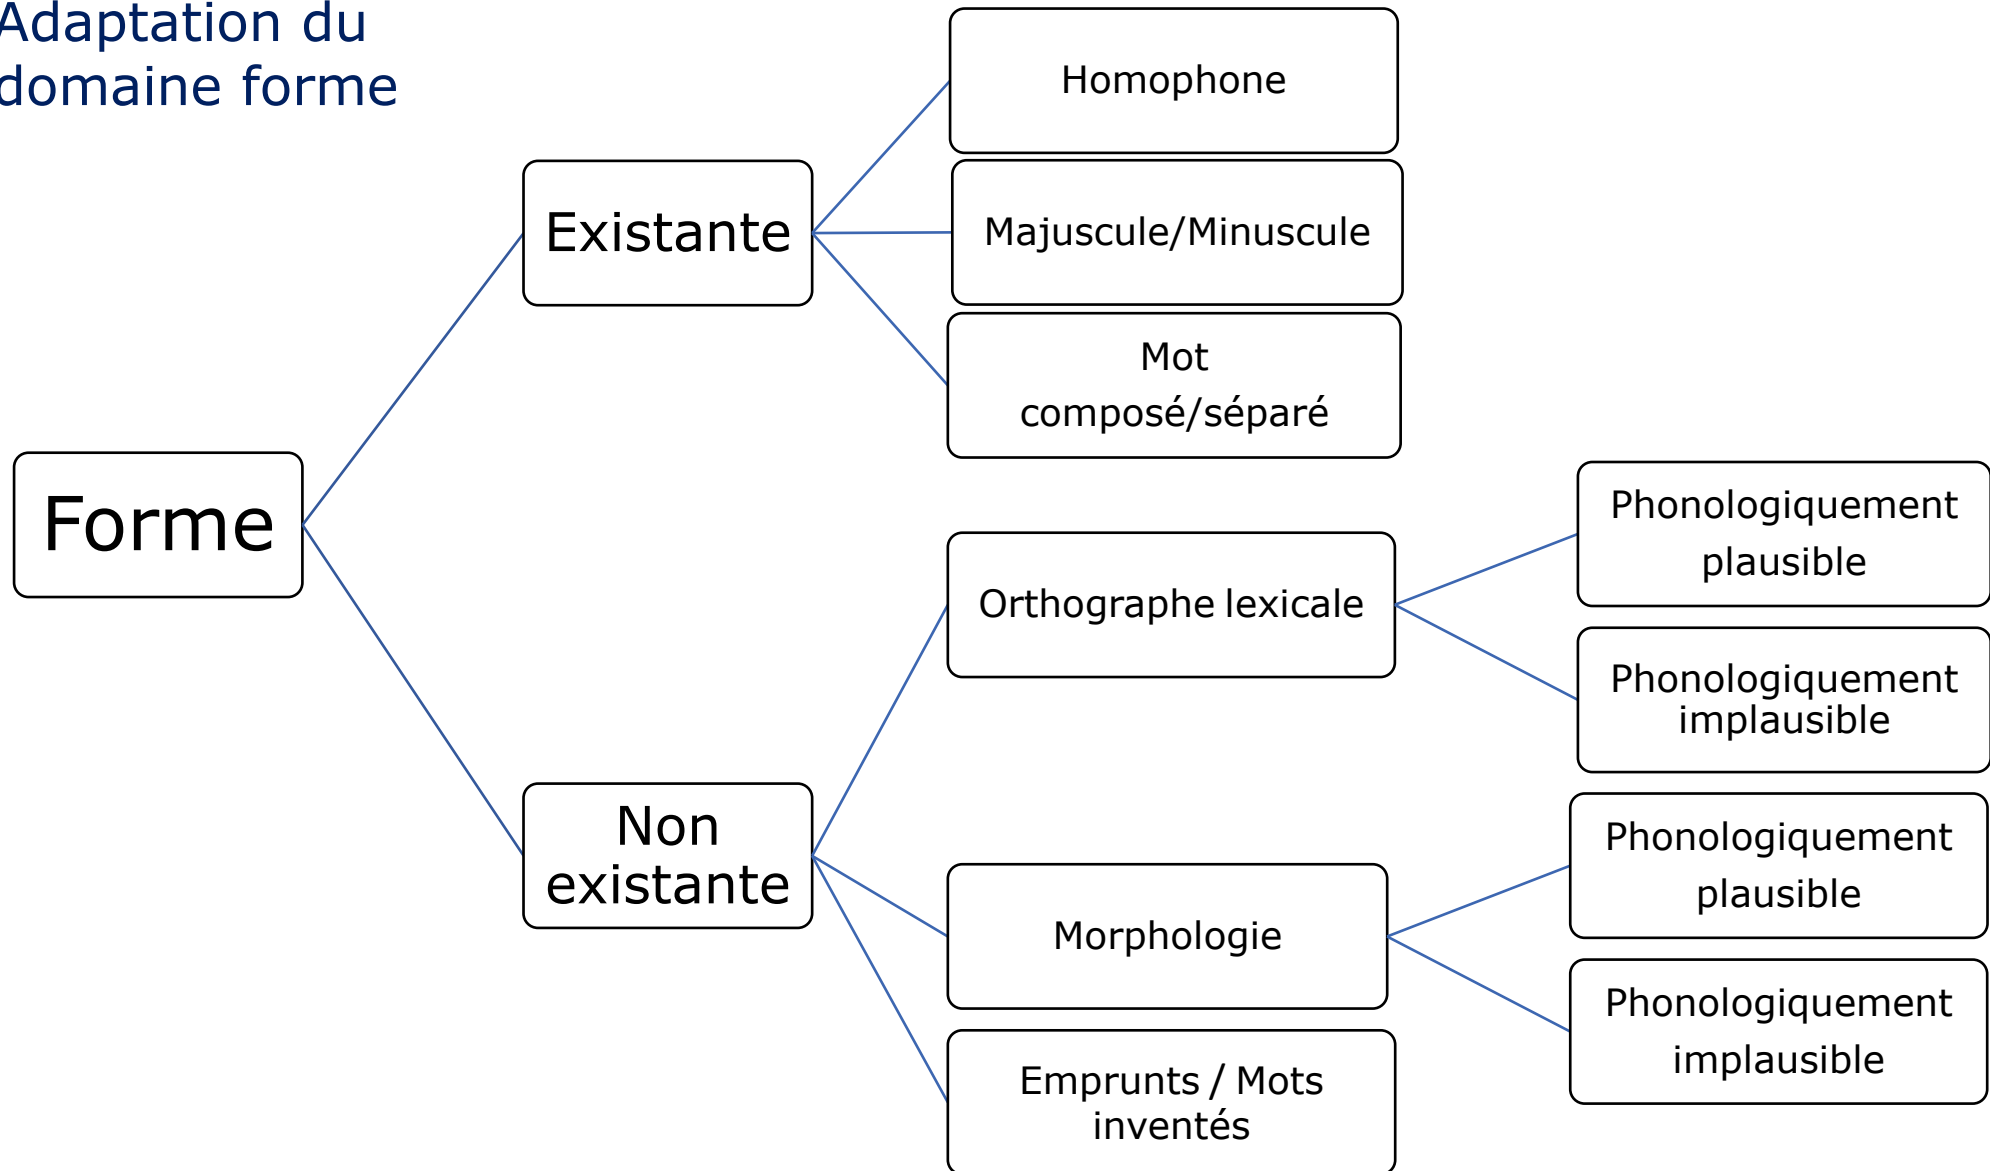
Adaptation du domaine forme

Forme

Existante

Homophone

Majuscule/Minuscule

Mot composé/séparé

Non existante

Orthographe lexicale

Phonologiquement plausible

Phonologiquement implausible

Morphologie

Phonologiquement plausible

Phonologiquement implausible

Emprunts / Mots inventés